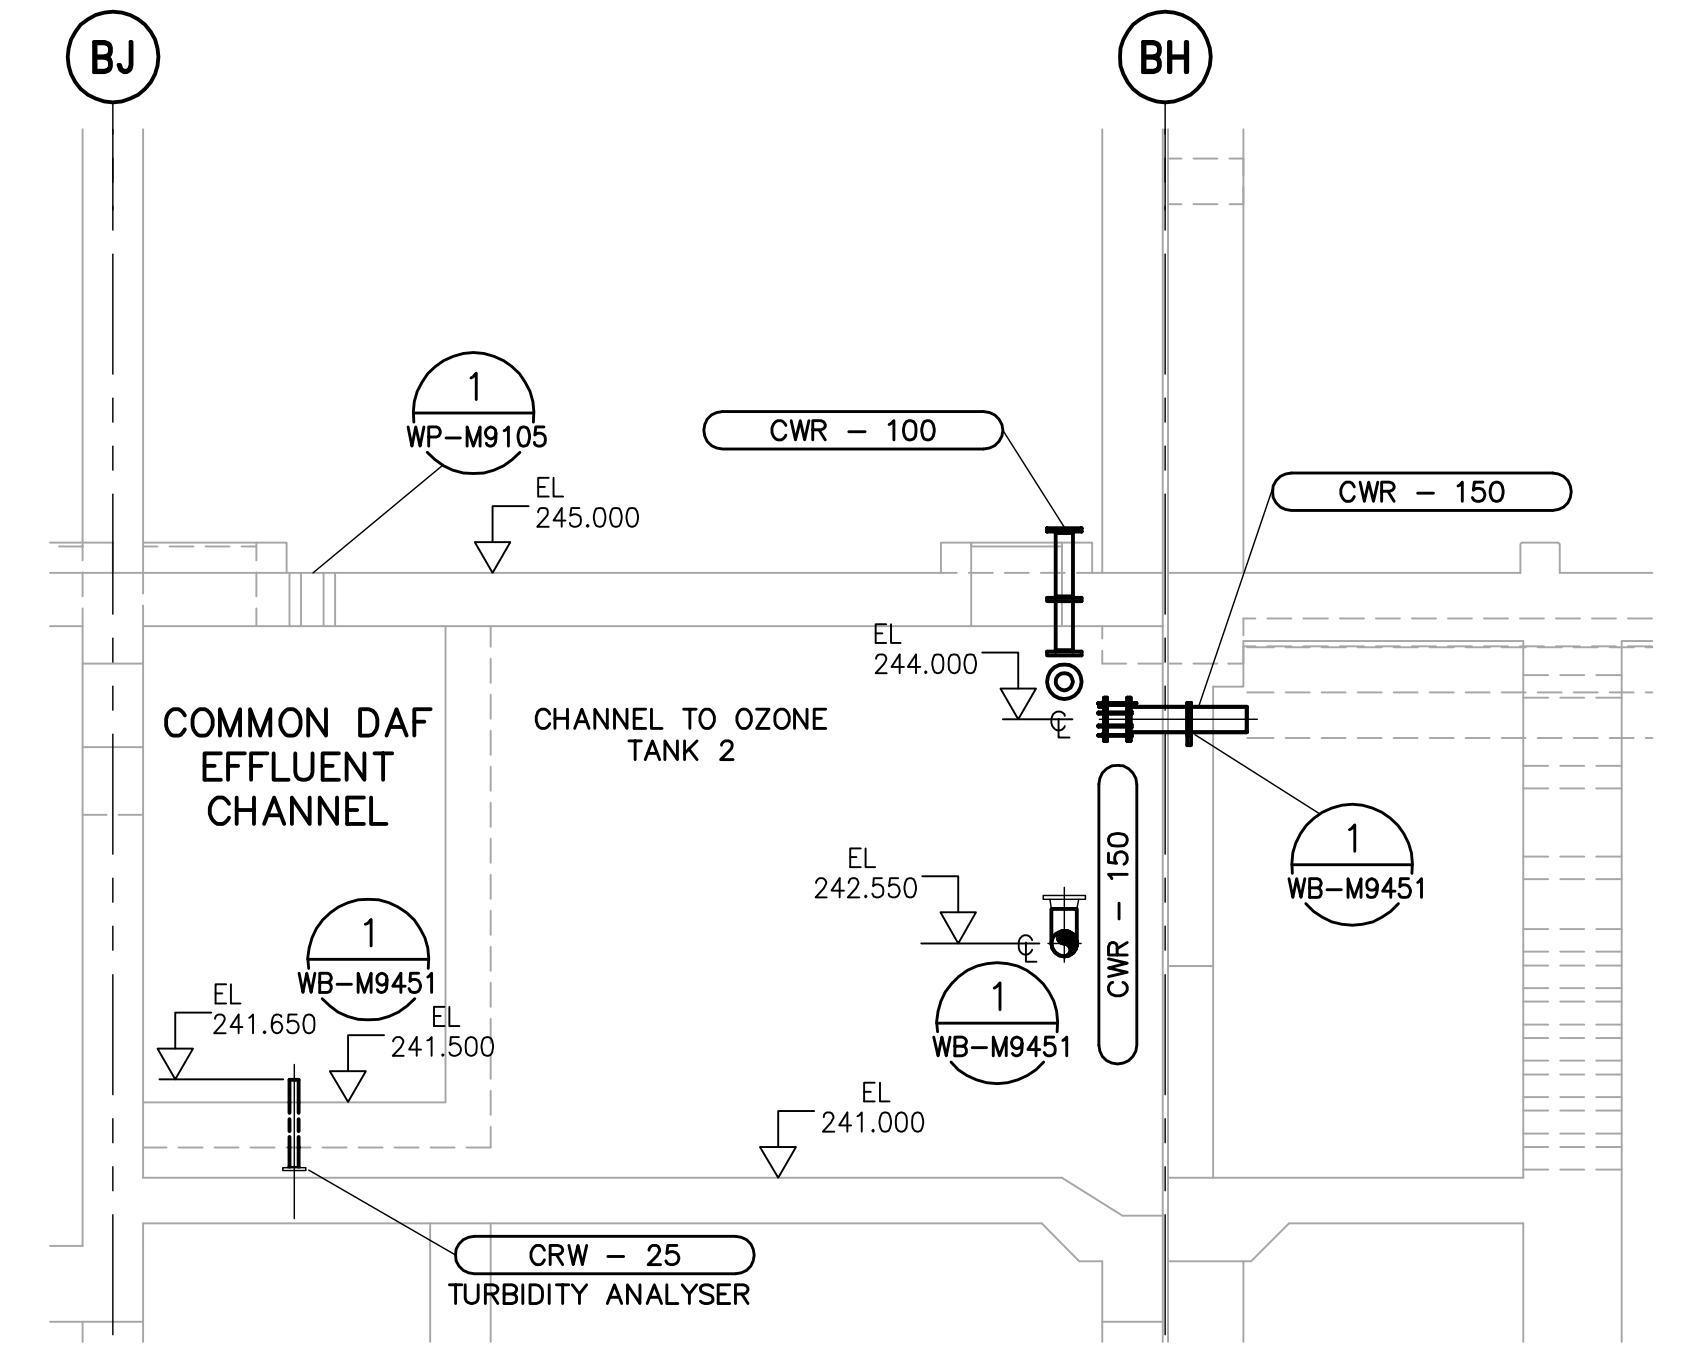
BJ

BH

1
WP-M9105

EL
245.000

CWR - 100

CWR - 150

EL
244.000

℄

COMMON DAF EFFLUENT CHANNEL

CHANNEL TO OZONE TANK 2

1
WB-M9451

EL
242.550

℄

CWR - 150

1
WB-M9451

1
WB-M9451

EL
241.650

EL
241.500

EL
241.000

CRW - 25
TURBIDITY ANALYSER